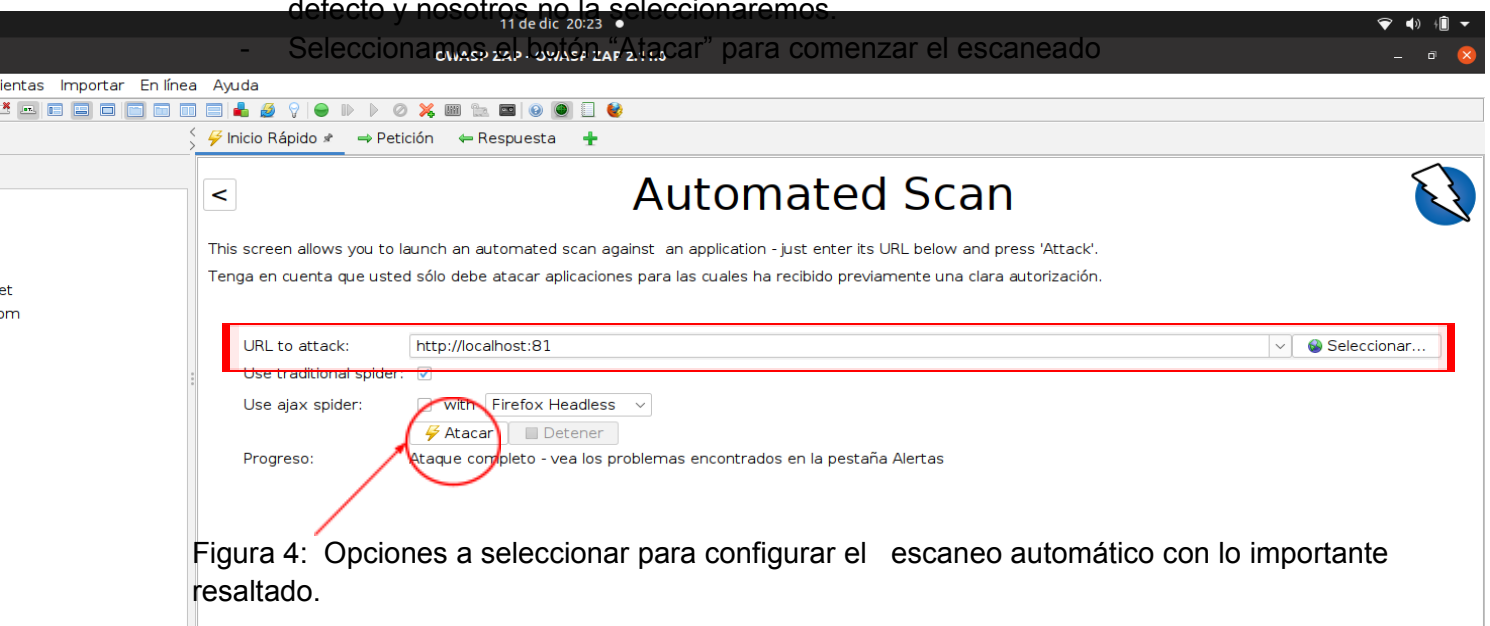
defecto y nosotros no la seleccionaremos.

- Seleccionamos el botón "Atacar" para comenzar el escaneado

11 de dic 20:23

OWASP ZAP - OWASP ZAP 2.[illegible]

ientas Importar En línea Ayuda

Inicio Rápido Petición Respuesta

Automated Scan

This screen allows you to launch an automated scan against an application - just enter its URL below and press 'Attack'.

Tenga en cuenta que usted sólo debe atacar aplicaciones para las cuales ha recibido previamente una clara autorización.

et
om

URL to attack: http://localhost:81 Seleccionar...

Use traditional spider:

Use ajax spider: with Firefox Headless

Atacar Detener

Progreso: Ataque completo - vea los problemas encontrados en la pestaña Alertas

Figura 4: Opciones a seleccionar para configurar el escaneo automático con lo importante resaltado.